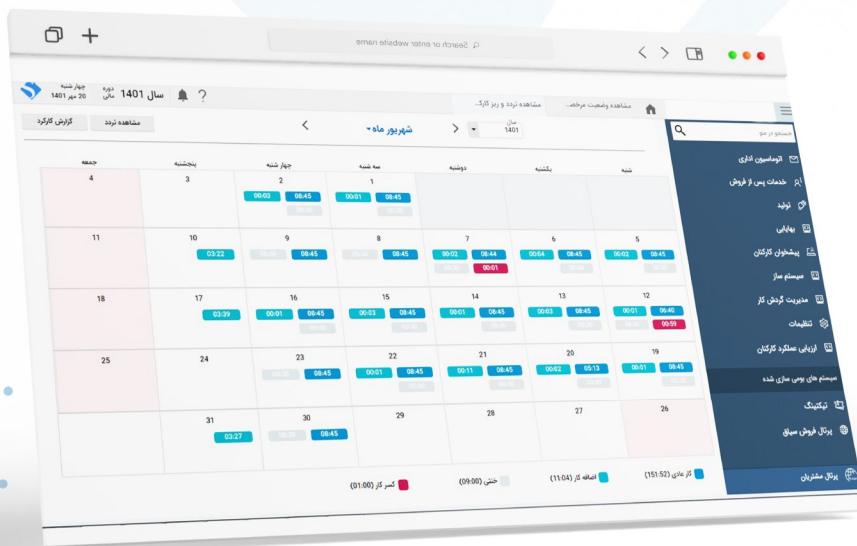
Search or enter website name

چهار شنبه 20 مهر 1401
دوره مالی
سال 1401

مشاهده تردد و ریز کارک...
مشاهده وضعیت مرخص...

جستجو در منو

اتوماسیون اداری
خدمات پس از فروش
تولید
بهایابی
پیشخوان کارکنان
سیستم ساز
مدیریت گردش کار
تنظیمات
ارزیابی عملکرد کارکنان
سیستم های بومی سازی شده
تیکتینگ
پرتال فروش سیاق
پرتال مشتریان

گزارش کارکرد
مشاهده تردد
شهریور ماه
سال 1401

| جمعه | پنجشنبه | چهار شنبه | سه شنبه | دوشنبه | یکشنبه | شنبه |
|---|---|---|---|---|---|---|
| 4 | 3 | 2 08:45 00:03 | 1 08:45 00:01 | | | |
| 11 | 10 03:22 | 9 08:45 | 8 08:45 | 7 08:44 00:02 00:01 | 6 08:45 00:04 | 5 08:45 00:02 |
| 18 | 17 03:39 | 16 08:45 00:01 | 15 08:45 00:03 | 14 08:45 00:01 | 13 08:45 00:03 | 12 06:40 00:01 00:59 |
| 25 | 24 | 23 08:45 | 22 08:45 00:01 | 21 08:45 00:11 | 20 05:13 00:02 | 19 08:45 00:01 |
| | 31 03:27 | 30 08:45 | 29 | 28 | 27 | 26 |

کار عادی (151:52)
اضافه کار (11:04)
خنثی (09:00)
کسر کار (01:00)